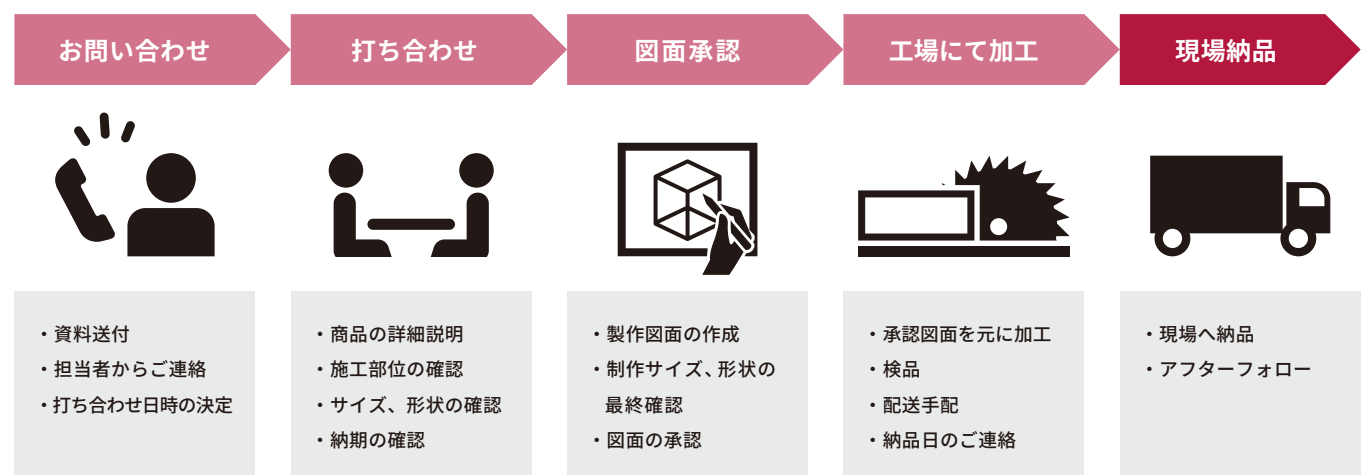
お問い合わせ

・資料送付
・担当者からご連絡
・打ち合わせ日時の決定

打ち合わせ

・商品の詳細説明
・施工部位の確認
・サイズ、形状の確認
・納期の確認

図面承認

・製作図面の作成
・制作サイズ、形状の最終確認
・図面の承認

工場にて加工

・承認図面を元に加工
・検品
・配送手配
・納品日のご連絡

現場納品

・現場へ納品
・アフターフォロー